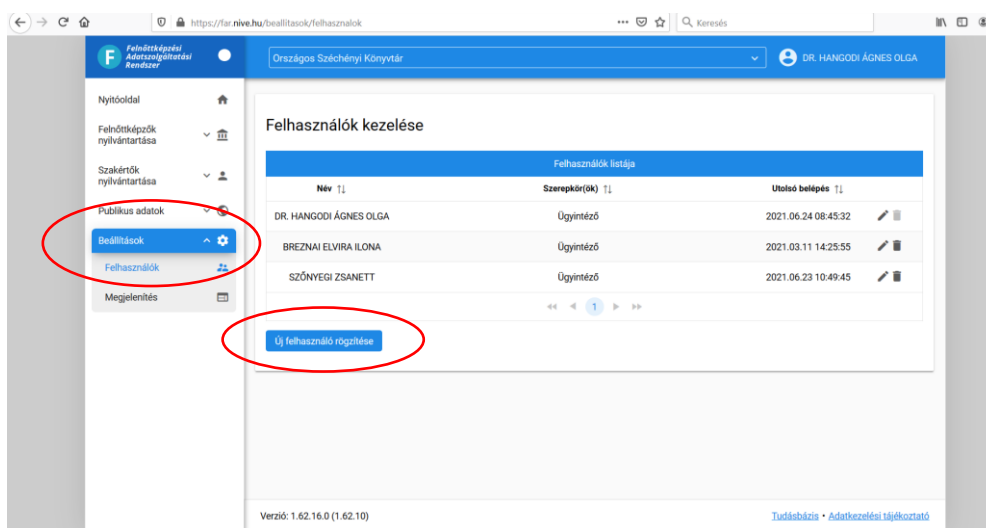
https://far.nive.hu/beallitasok/felhasznalok

Keresés

Felnőttképzési Adatszolgáltatási Rendszer

Országos Széchényi Könyvtár

DR. HANGODI ÁGNES OLGA

Nyitóoldal

Felnőttképzők nyilvántartása

Szakértők nyilvántartása

Publikus adatok

Beállítások

Felhasználók

Megjelenítés

Felhasználók kezelése

Felhasználók listája

| Név | Szerepkör(ök) | Utolsó belépés | |
|---|---|---|---|
| DR. HANGODI ÁGNES OLGA | Ügyintéző | 2021.06.24 08:45:32 | |
| BREZNAI ELVIRA ILONA | Ügyintéző | 2021.03.11 14:25:55 | |
| SZŐNYEGI ZSANETT | Ügyintéző | 2021.06.23 10:49:45 | |

1

Új felhasználó rögzítése

Verzió: 1.62.16.0 (1.62.10)

Tudásbázis • Adatkezelési tájékoztató